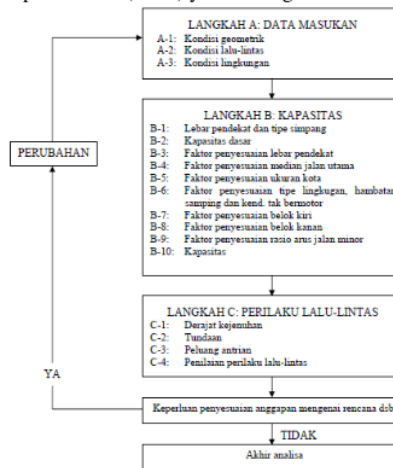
LANGKAH A: DATA MASUKAN
A-1: Kondisi geometrik
A-2: Kondisi lalu-lintas
A-3: Kondisi lingkungan

LANGKAH B: KAPASITAS
B-1: Lebar pendekat dan tipe simpang
B-2: Kapasitas dasar
B-3: Faktor penyesuaian lebar pendekat
B-4: Faktor penyesuaian median jalan utama
B-5: Faktor penyesuaian ukuran kota
B-6: Faktor penyesuaian tipe lingkugan, hambatan samping dan kend. tak bermotor
B-7: Faktor penyesuaian belok kiri
B-8: Faktor penyesuaian belok kanan
B-9: Faktor penyesuaian rasio arus jalan minor
B-10: Kapasitas

PERUBAHAN

LANGKAH C: PERILAKU LALU-LINTAS
C-1: Derajat kejenuhan
C-2: Tundaan
C-3: Peluang antrian
C-4: Penilaian perilaku lalu-lintas

YA

Keperluan penyesuaian anggapan mengenai rencana dsb

TIDAK

Akhir analisa